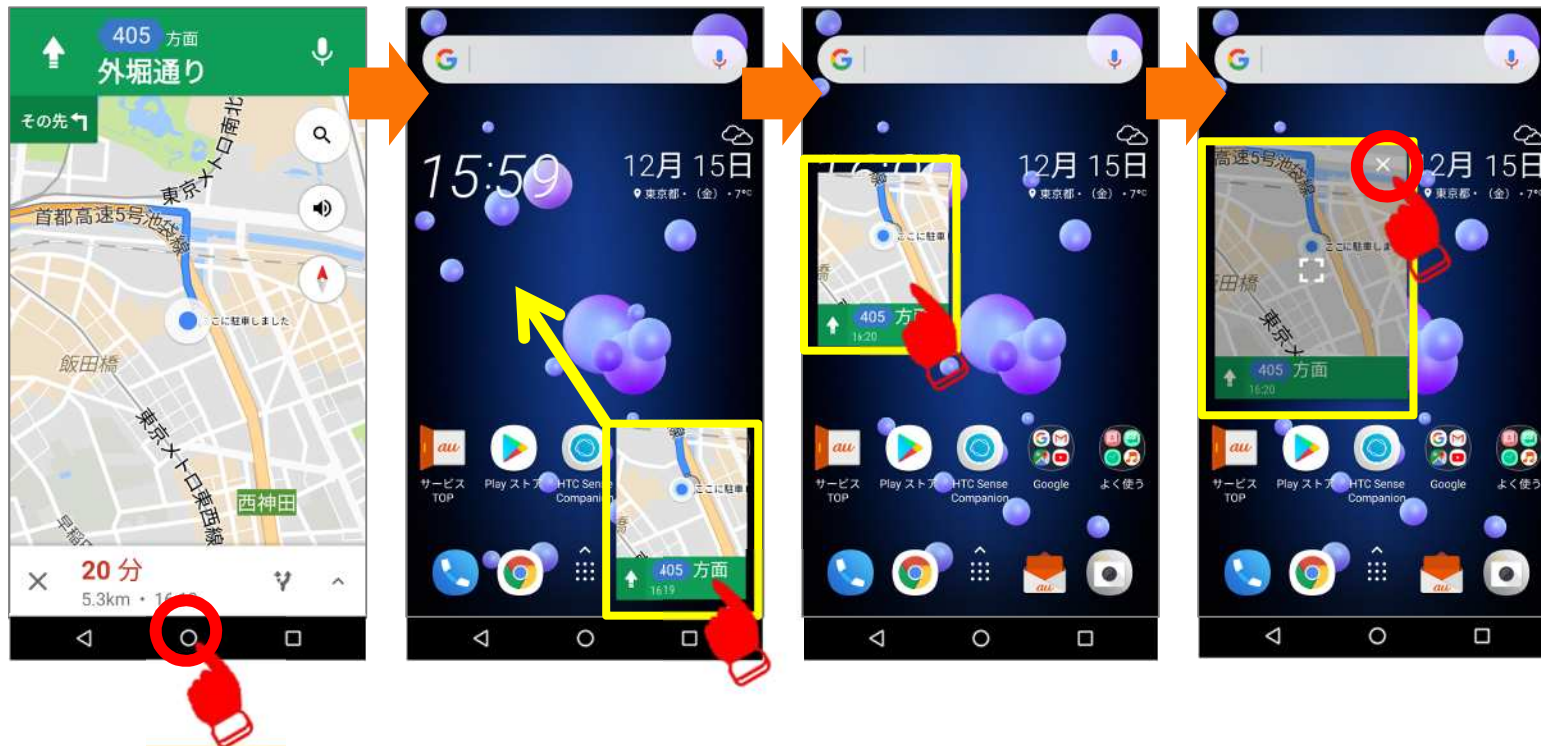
405 方面
外堀通り
その先
首都高速5号池袋線
東京メトロ東西線
ここに駐車しました
飯田橋
東京メトロ東西線
西神田
早稲
× 20 分
5.3km • 16:1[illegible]

15:59
12月 15日
東京都・（金）・7°C
ここに駐車
405 方面
16:19
au サービスTOP
Play ストア
HTC Sense Companion

12月 15日
東京都・（金）・7°C
ここに駐車
405 方面
16:20
サービス TOP
Play ストア
HTC Sense Companion
Google
よく使う

高速5号池袋線
12月 15日
東京都・（金）・7°C
ここに駐車しま
田橋
東京メ
405 方面
16:20
サービス TOP
Play ストア
HTC Sense Companion
Google
よく使う